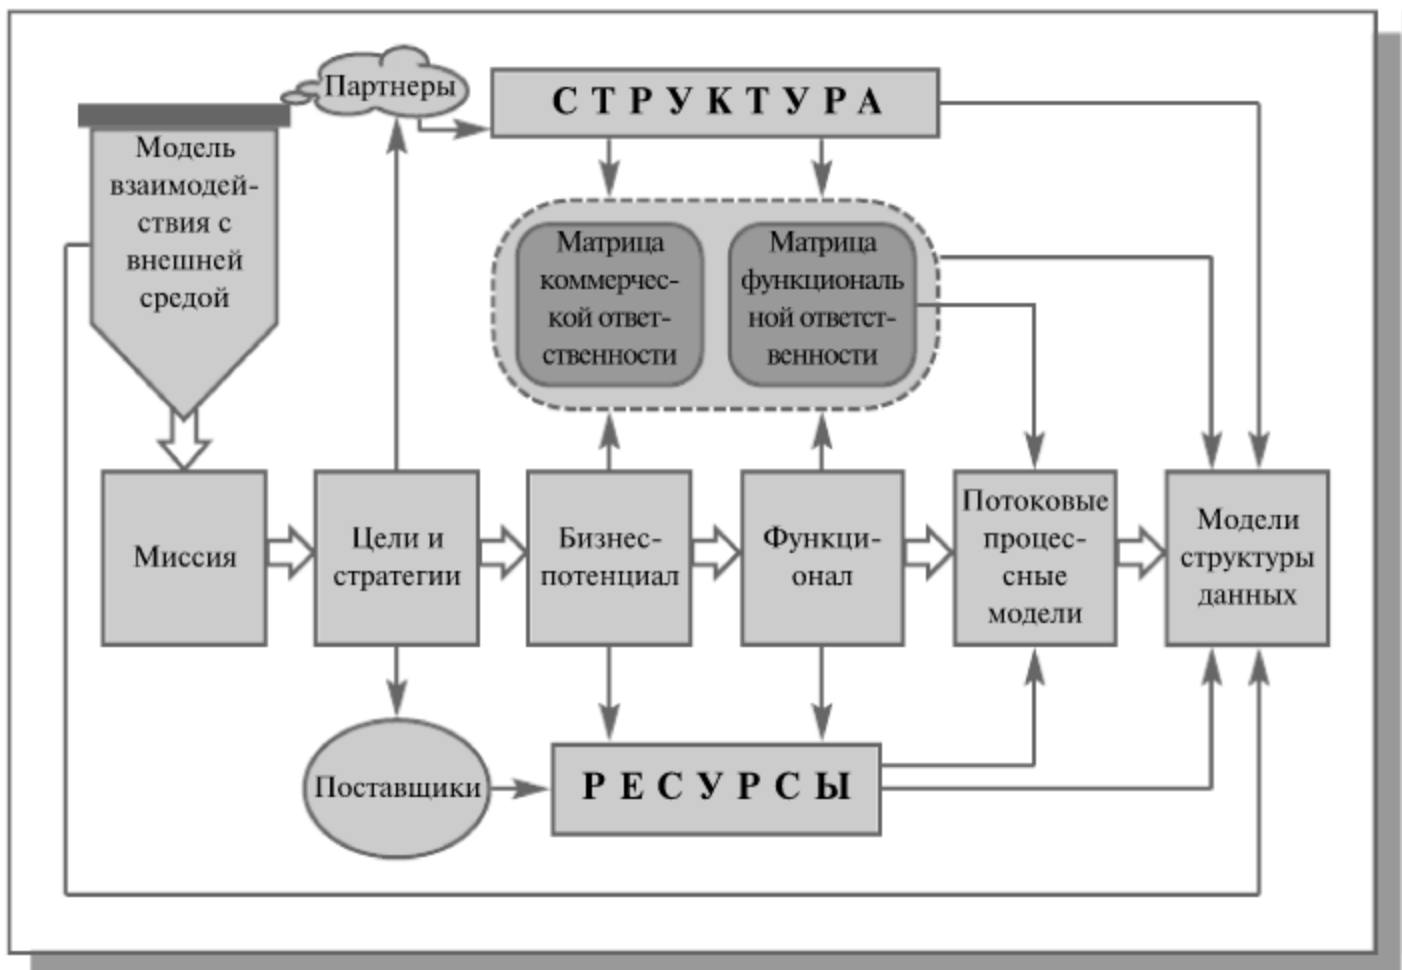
Партнеры

С Т Р У К Т У Р А

Модель взаимодействия с внешней средой

Матрица коммерческой ответственности

Матрица функциональной ответственности

Миссия

Цели и стратегии

Бизнес-потенциал

Функционал

Потоковые процессные модели

Модели структуры данных

Поставщики

Р Е С У Р С Ы